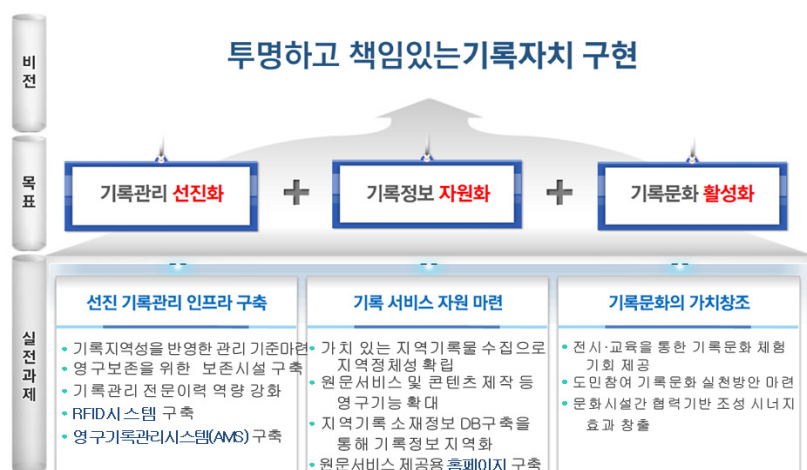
비전

투명하고 책임있는기록자치 구현

목표

기록관리 선진화 + 기록정보 자원화 + 기록문화 활성화

실천과제

선진 기록관리 인프라 구축

• 기록지역성을 반영한 관리 기준마련
• 영구보존을 위한 보존시설 구축
• 기록관리 전문이력 역량 강화
• RFID시스템 구축
• 영구기록관리시스템(AMS) 구축

기록 서비스 자원 마련

• 가치 있는 지역기록물 수집으로 지역정체성 확립
• 원문서비스 및 콘텐츠 제작 등 영구기능 확대
• 지역기록 소재정보 DB구축을 통해 기록정보 지역화
• 원문서비스 제공용 홈페이지 구축

기록문화의 가치창조

• 전시·교육을 통한 기록문화 체험 기회 제공
• 도민참여 기록문화 실천방안 마련
• 문화시설간 협력기반 조성 시너지 효과 창출